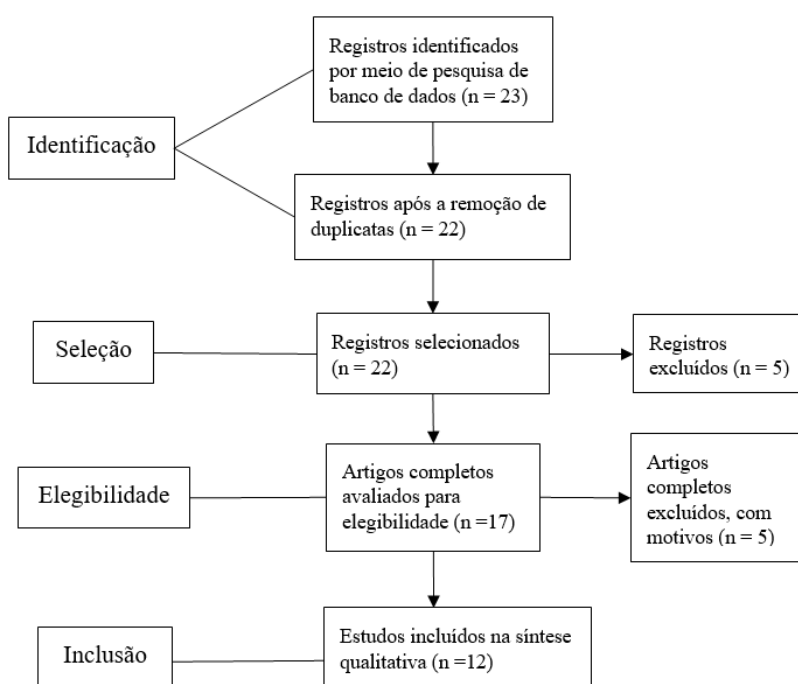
Registros identificados por meio de pesquisa de banco de dados (n = 23)

Identificação

Registros após a remoção de duplicatas (n = 22)

Seleção

Registros selecionados (n = 22)

Registros excluídos (n = 5)

Elegibilidade

Artigos completos avaliados para elegibilidade (n =17)

Artigos completos excluídos, com motivos (n = 5)

Inclusão

Estudos incluídos na síntese qualitativa (n =12)